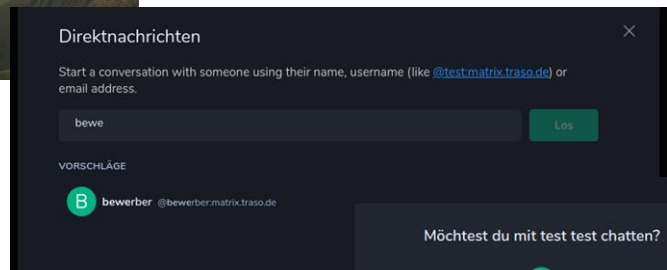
Direktnachrichten

Start a conversation with someone using their name, username (like @test:matrix.traso.de) or email address.

bewe

Los

VORSCHLÄGE

B bewerber @bewerber:matrix.traso.de

Möchtest du mit test test chatten?